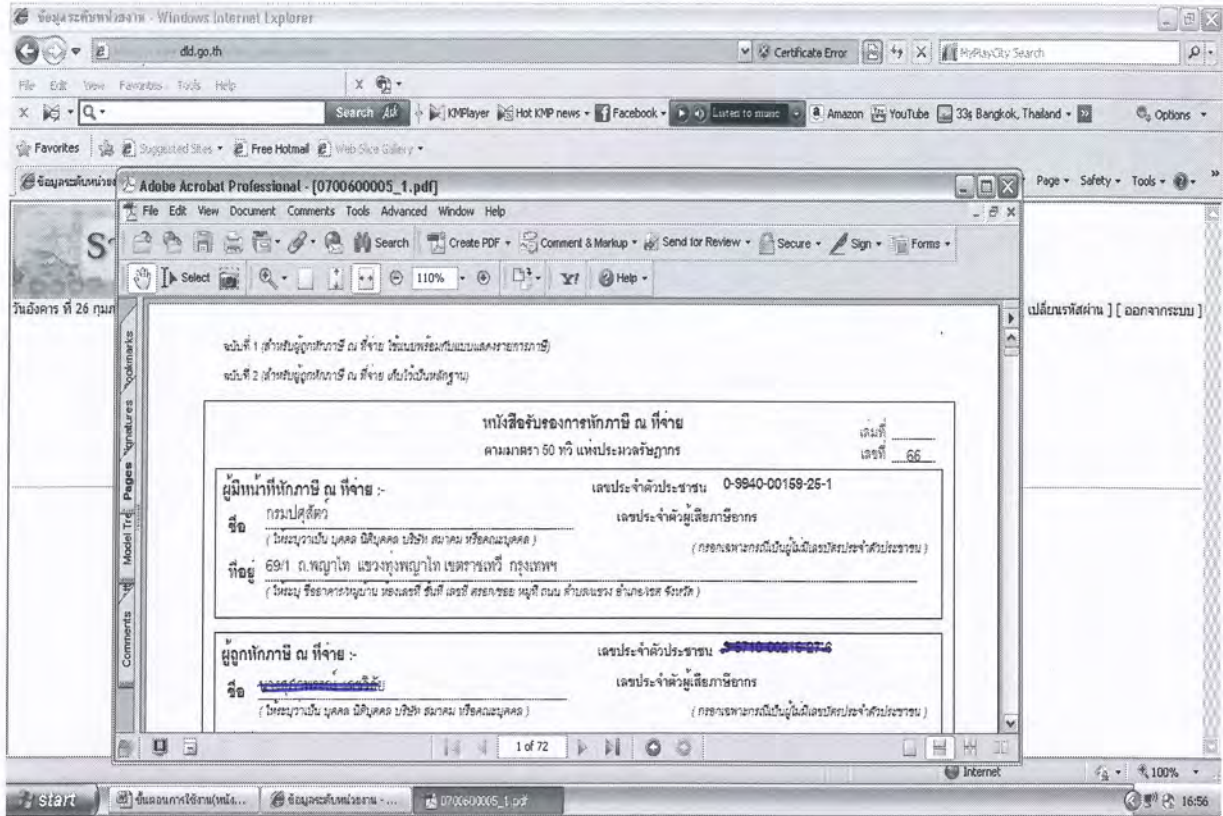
ข้อมูลระดับหน่วยงาน - Windows Internet Explorer

dld.go.th

Certificate Error

MyPlayCity Search

File Edit View Favorites Tools Help

Search

KMPlayer Hot KMP news Facebook Listen to music Amazon YouTube 33ş Bangkok, Thailand Options

Favorites Suggested Sites Free Hotmail Web Slice Gallery

ข้อมูลระดับหน่วย

Page Safety Tools

Adobe Acrobat Professional - [0700600005_1.pdf]

File Edit View Document Comments Tools Advanced Window Help

Search Create PDF Comment & Markup Send for Review Secure Sign Forms

Select 110% Help

วันอังคาร ที่ 26 กุมภ

เปลี่ยนรหัสผ่าน ] [ ออกจากระบบ ]

Bookmarks Signatures Pages Model Tree Comments

ฉบับที่ 1 (สำหรับผู้ถูกหักภาษี ณ ที่จ่าย ใช้แนบพร้อมกับแบบแสดงรายการภาษี)

ฉบับที่ 2 (สำหรับผู้ถูกหักภาษี ณ ที่จ่าย เก็บไว้เป็นหลักฐาน)

หนังสือรับรองการหักภาษี ณ ที่จ่าย

ตามมาตรา 50 ทวิ แห่งประมวลรัษฎากร

เล่มที่

เลขที่ 66

ผู้มีหน้าที่หักภาษี ณ ที่จ่าย :-

เลขประจำตัวประชาชน 0-9940-00159-25-1

ชื่อ กรมปศุสัตว์

เลขประจำตัวผู้เสียภาษีอากร

( ให้ระบุว่าเป็น บุคคล นิติบุคคล บริษัท สมาคม หรือคณะบุคคล )

( กรอกเฉพาะกรณีเป็นผู้ไม่มีเลขประจำตัวประชาชน )

ที่อยู่ 69/1 ถ.พญาไท แขวงทุ่งพญาไท เขตราชเทวี กรุงเทพฯ

( ให้ระบุ ชื่ออาคาร/หมู่บ้าน ห้องเลขที่ ชั้นที่ เลขที่ ตรอก/ซอย หมู่ที่ ถนน ตำบล/แขวง อำเภอ/เขต จังหวัด )

ผู้ถูกหักภาษี ณ ที่จ่าย :-

เลขประจำตัวประชาชน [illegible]

ชื่อ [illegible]

เลขประจำตัวผู้เสียภาษีอากร

( ให้ระบุว่าเป็น บุคคล นิติบุคคล บริษัท สมาคม หรือคณะบุคคล )

( กรอกเฉพาะกรณีเป็นผู้ไม่มีเลขประจำตัวประชาชน )

1 of 72

Internet

100%

start

ขั้นตอนการใช้งาน(หนัง...

ข้อมูลระดับหน่วยงาน - ...

0700600005_1.pdf

16:56